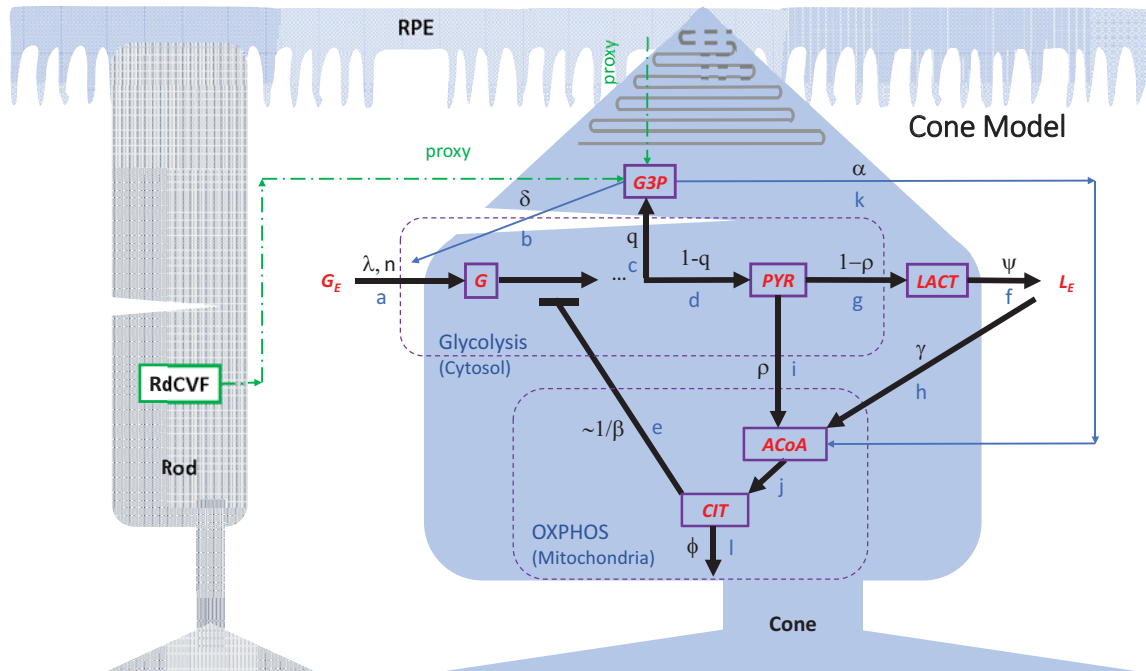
RPE

proxy

Cone Model

proxy

G3P

α

δ

k

b

q

λ, n

1-q

1−ρ

ψ

$G_E$

G

...

PYR

LACT

$L_E$

a

c

d

g

f

Glycolysis (Cytosol)

γ

RdCVF

ρ

i

h

~1/β

e

ACoA

Rod

j

CIT

OXPHOS (Mitochondria)

ϕ

l

Cone